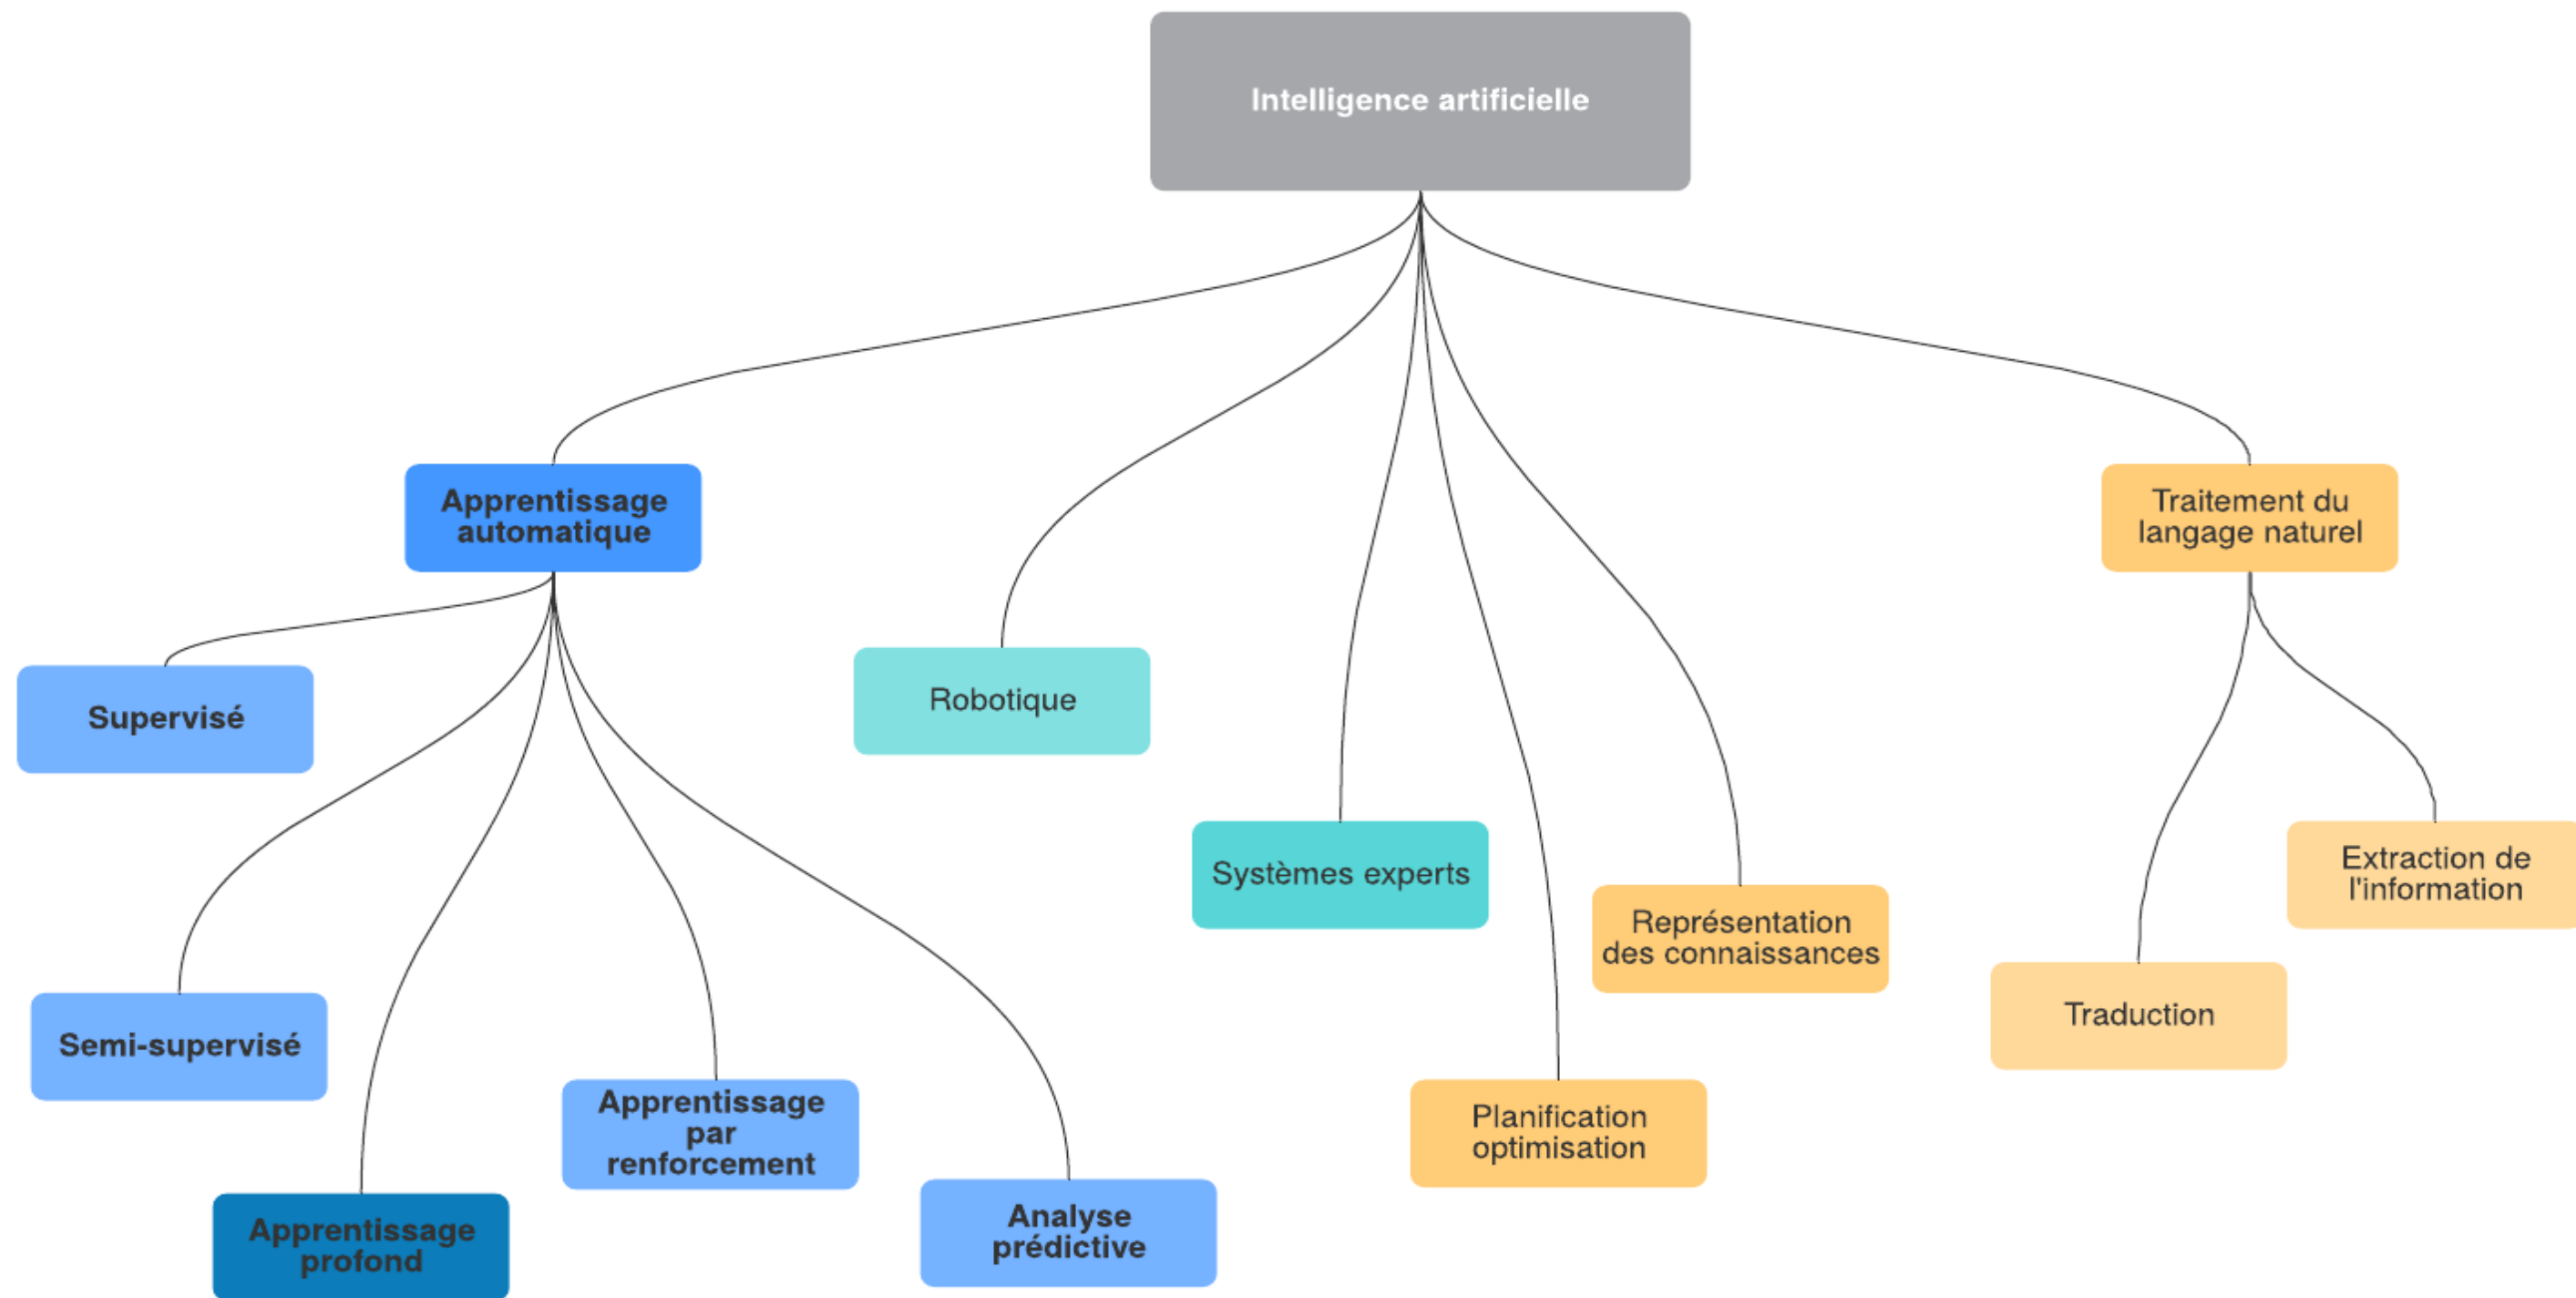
Intelligence artificielle

Apprentissage automatique

Supervisé

Semi-supervisé

Apprentissage profond

Apprentissage par renforcement

Analyse prédictive

Robotique

Systèmes experts

Planification optimisation

Représentation des connaissances

Traitement du langage naturel

Traduction

Extraction de l'information